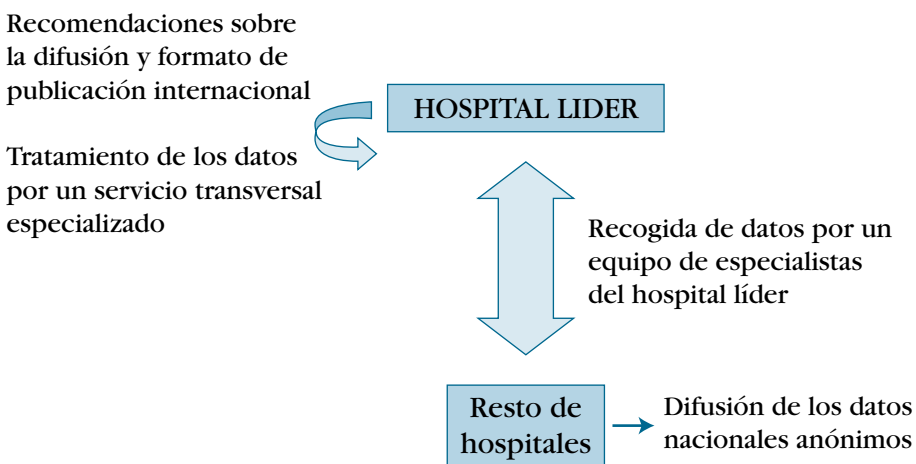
Recomendaciones sobre la difusión y formato de publicación internacional

HOSPITAL LIDER

Tratamiento de los datos por un servicio transversal especializado

Recogida de datos por un equipo de especialistas del hospital líder

Resto de hospitales

Difusión de los datos nacionales anónimos